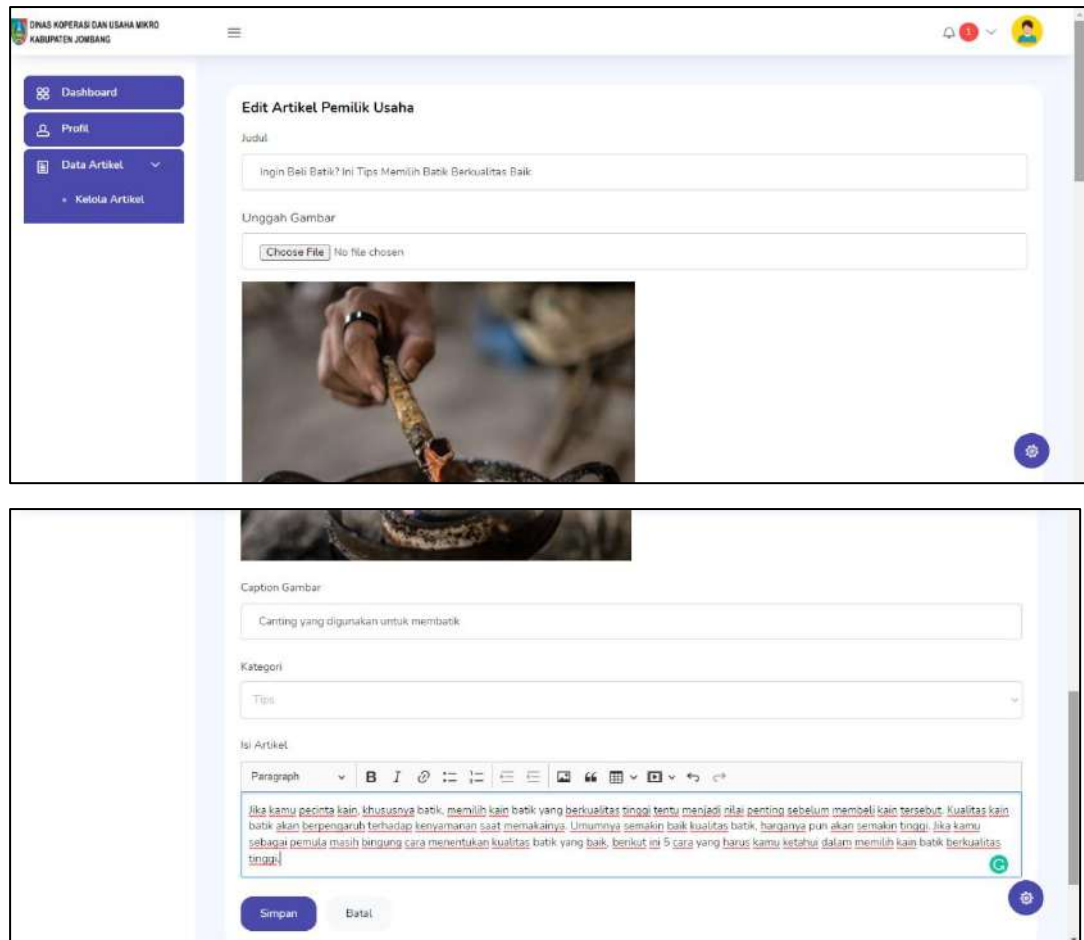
DINAS KOPERASI DAN USAHA MIKRO
KABUPATEN JOMBANG

1

Dashboard
Profil
Data Artikel
Kelola Artikel

Edit Artikel Pemilik Usaha

Judul

Ingin Beli Batik? Ini Tips Memilih Batik Berkualitas Baik

Unggah Gambar

Choose File No file chosen

Caption Gambar

Canting yang digunakan untuk membatik

Kategori

Tips

Isi Artikel

Paragraph B I

Jika kamu pecinta kain, khususnya batik, memilih kain batik yang berkualitas tinggi tentu menjadi nilai penting sebelum membeli kain tersebut. Kualitas kain batik akan berpengaruh terhadap kenyamanan saat memakainya. Umumnya semakin baik kualitas batik, harganya pun akan semakin tinggi. Jika kamu sebagai pemula masih bingung cara menentukan kualitas batik yang baik, berikut ini 5 cara yang harus kamu ketahui dalam memilih kain batik berkualitas tinggi.

Simpan Batal